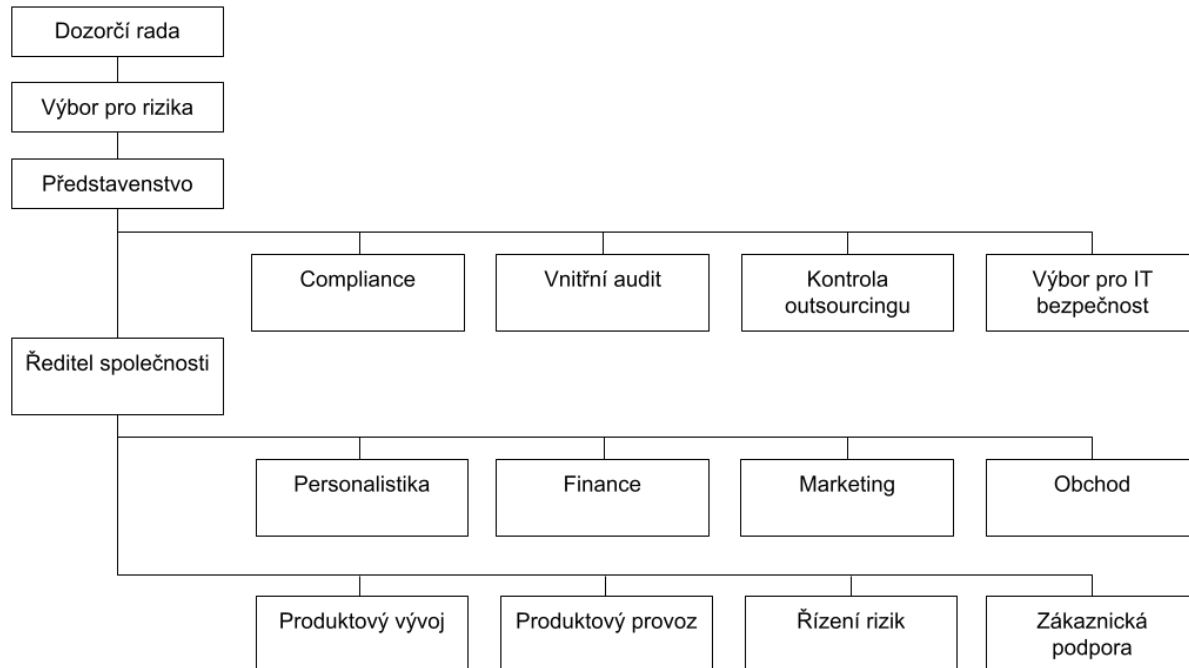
Dozorčí rada

Výbor pro rizika

Představenstvo

Compliance

Vnitřní audit

Kontrola outsourcingu

Výbor pro IT bezpečnost

Ředitel společnosti

Personalistika

Finance

Marketing

Obchod

Produktový vývoj

Produktový provoz

Řízení rizik

Zákaznická podpora